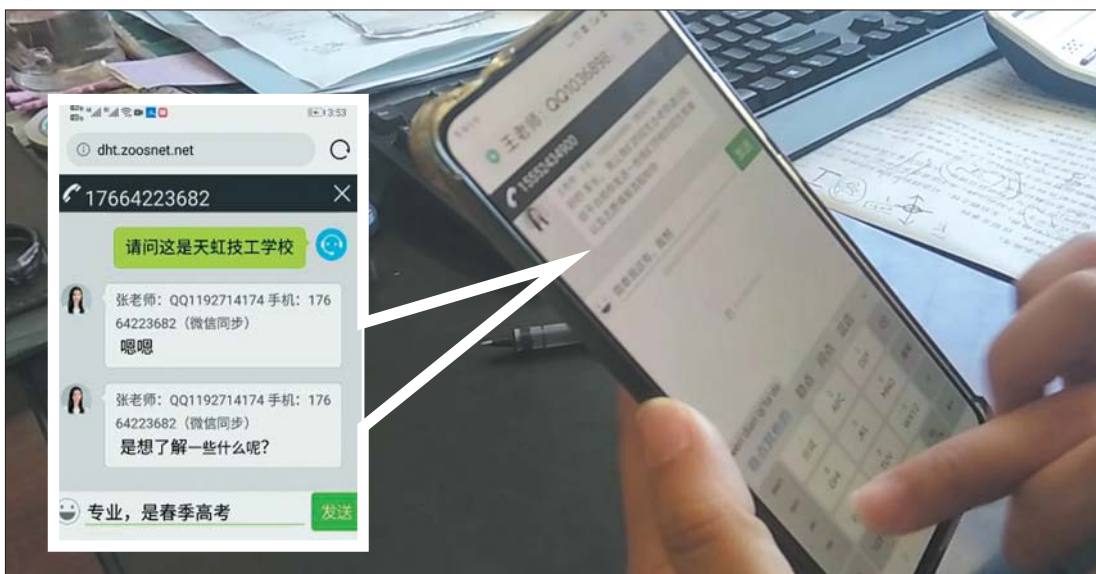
3:53

dht.zoosnet.net

17664223682

请问这是天虹技工学校

张老师：QQ1192714174 手机：17664223682（微信同步）
嗯嗯

张老师：QQ1192714174 手机：17664223682（微信同步）
是想了解一些什么呢？

专业，是春季高考

发送

王老师：QQ103689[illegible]

15553434900